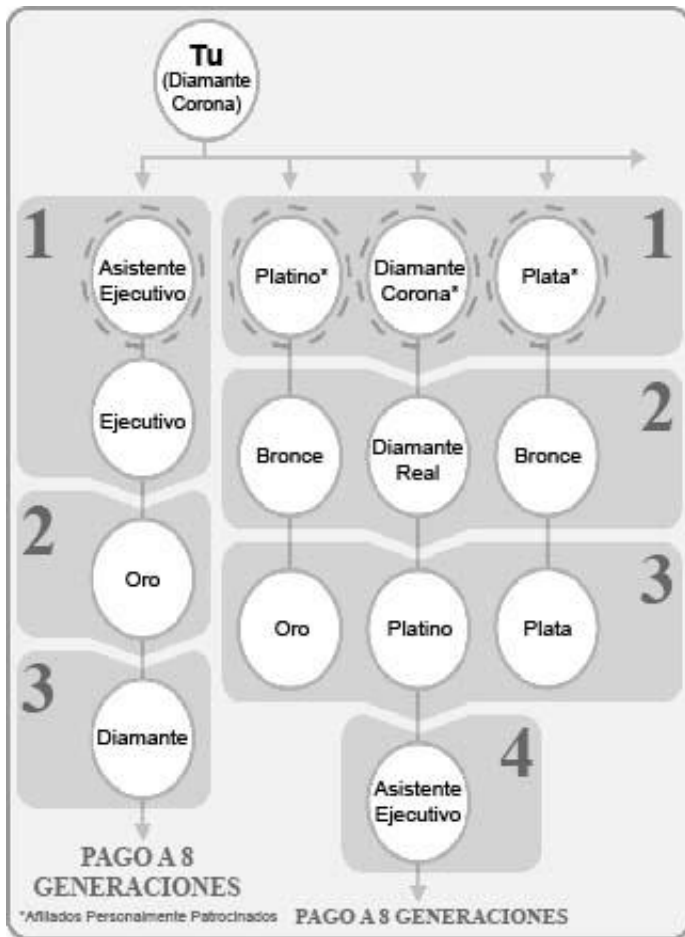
Tu
(Diamante Corona)

1

Asistente Ejecutivo

Ejecutivo

2

Oro

3

Diamante

PAGO A 8 GENERACIONES

*Afiliados Personalmente Patrocinados

Platino*

Diamante Corona*

Plata*

1

Bronce

Diamante Real

Bronce

2

Oro

Platino

Plata

3

4

Asistente Ejecutivo

PAGO A 8 GENERACIONES